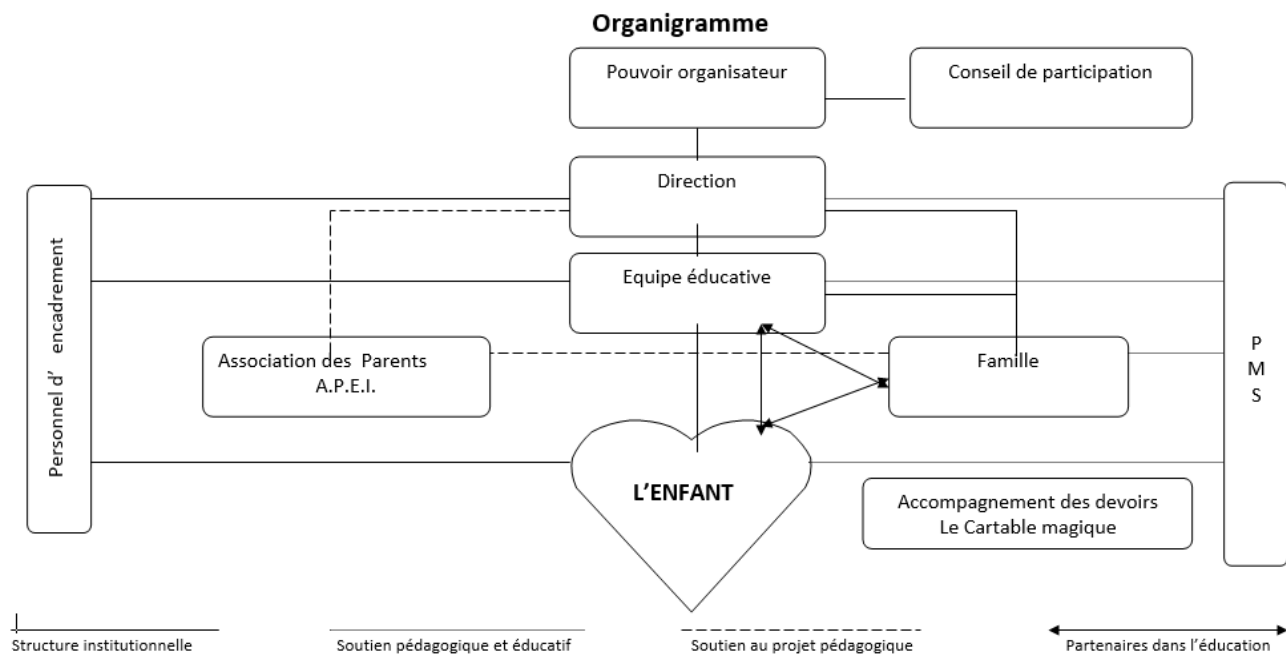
Organigramme

Pouvoir organisateur

Conseil de participation

Direction

Equipe éducative

Personnel d' encadrement

Association des Parents A.P.E.I.

Famille

P M S

L'ENFANT

Accompagnement des devoirs Le Cartable magique

Structure institutionnelle

Soutien pédagogique et éducatif

Soutien au projet pédagogique

Partenaires dans l'éducation